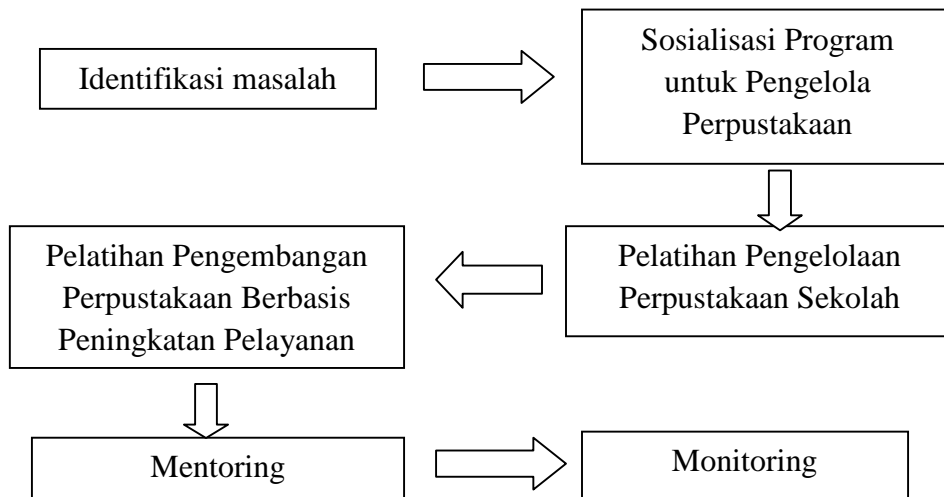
Identifikasi masalah

Sosialisasi Program untuk Pengelola Perpustakaan

Pelatihan Pengelolaan Perpustakaan Sekolah

Pelatihan Pengembangan Perpustakaan Berbasis Peningkatan Pelayanan

Mentoring

Monitoring